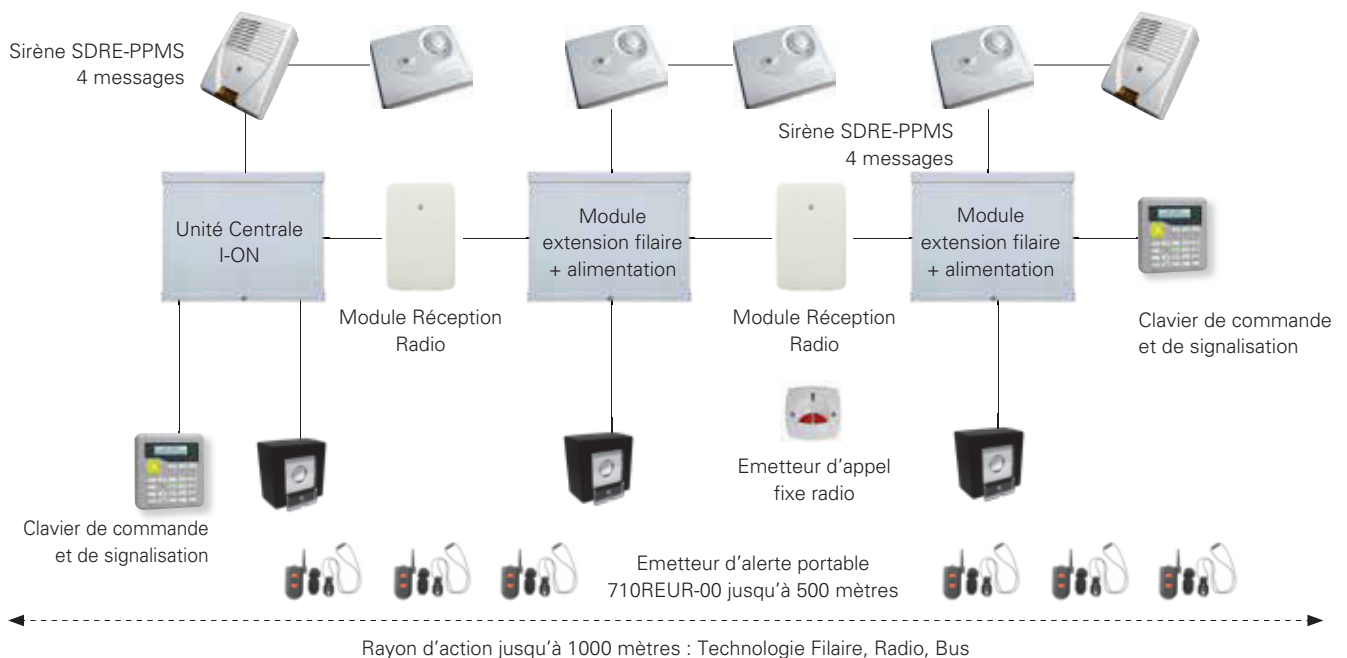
Sirène SDRE-PPMS
4 messages

Sirène SDRE-PPMS
4 messages

Unité Centrale
I-ON

Module Réception
Radio

Module
extension filaire
+ alimentation

Module Réception
Radio

Module
extension filaire
+ alimentation

Clavier de commande
et de signalisation

Emetteur d'appel
fixe radio

Clavier de commande
et de signalisation

Emetteur d'alerte portable
710REUR-00 jusqu'à 500 mètres

Rayon d'action jusqu'à 1000 mètres : Technologie Filaire, Radio, Bus